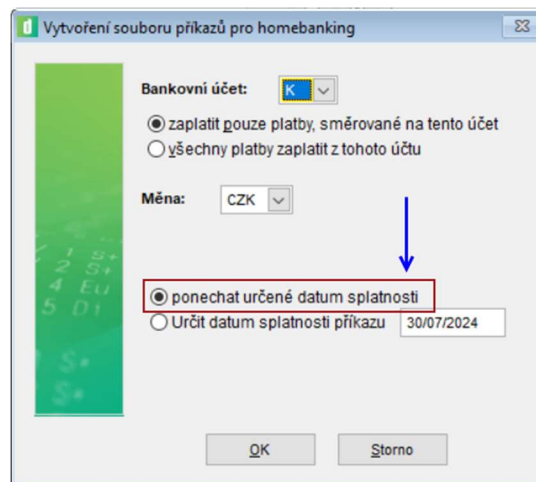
Vytvoření souboru příkazů pro homebanking

Bankovní účet: K

zaplatit pouze platby, směrované na tento účet
všechny platby zaplatit z tohoto účtu

Měna: CZK

ponechat určené datum splatnosti
Určit datum splatnosti příkazu 30/07/2024

OK
Storno